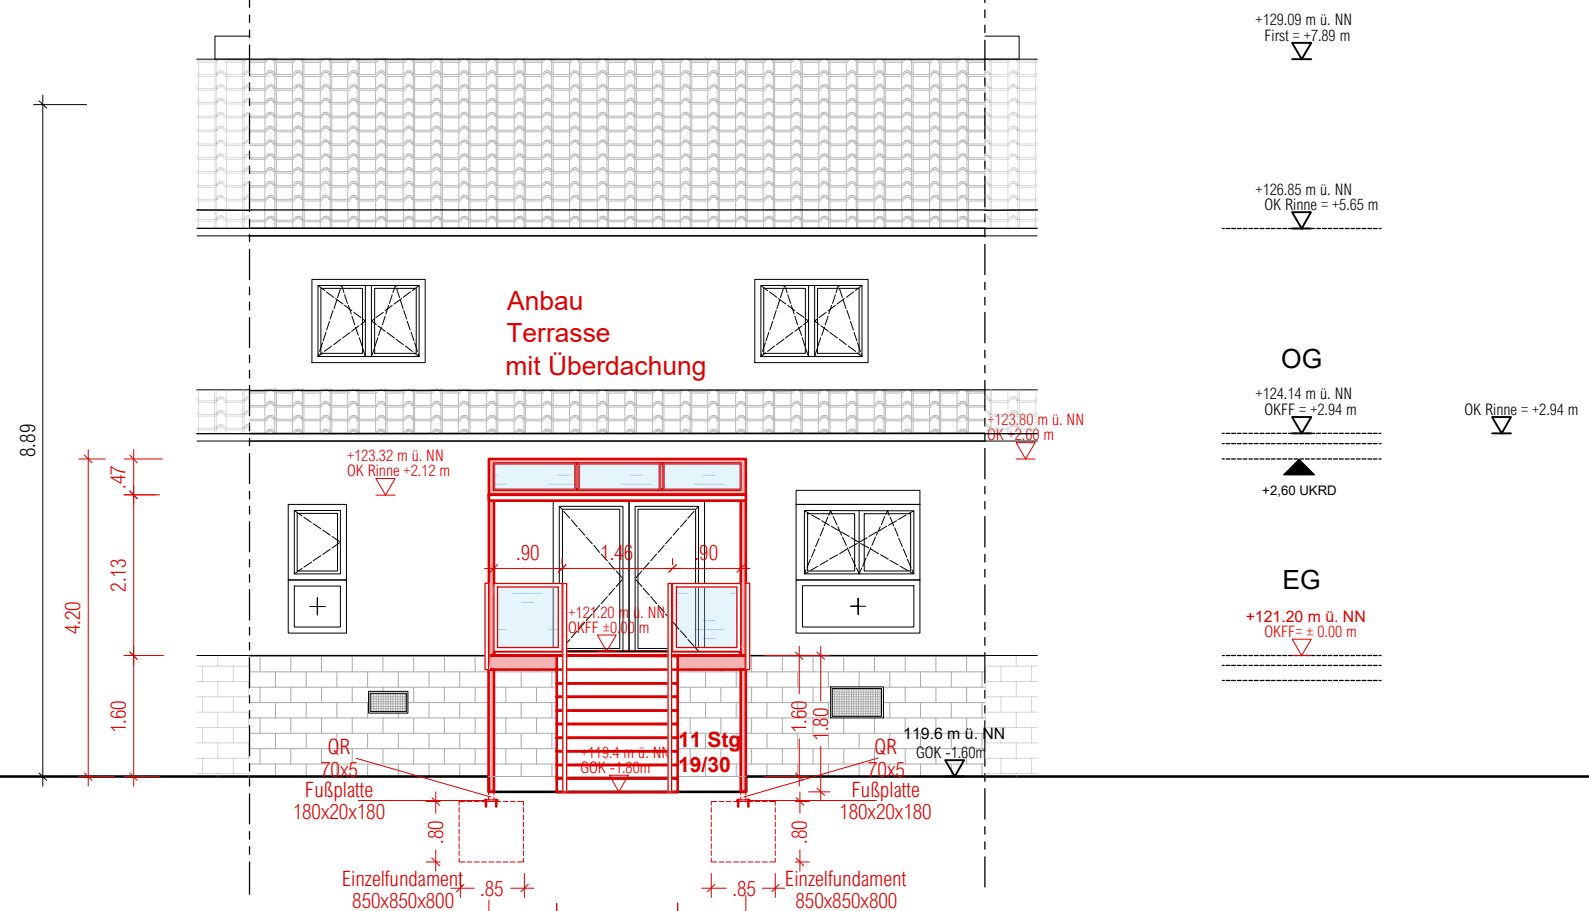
+129.09 m ü. NN
First = +7.89 m

+126.85 m ü. NN
OK Rinne = +5.65 m

Anbau
Terrasse
mit Überdachung

OG

+124.14 m ü. NN
OKFF = +2.94 m

OK Rinne = +2.94 m

+123.80 m ü. NN
OK +2.60 m

+2,60 UKRD

8.89

+123.32 m ü. NN
OK Rinne +2.12 m

.47

2.13

4.20

.90 1.46 .90

EG

+121.20 m ü. NN
OKFF = ± 0.00 m

+121.20 m ü. NN
OKFF ±0.00 m

1.60

1.60

1.80

11 Stg
19/30

119.6 m ü. NN
GOK -1.60m

+119.4 m ü. NN
GOK -1.80m

QR
70x5
Fußplatte
180x20x180

QR
70x5
Fußplatte
180x20x180

.80

.80

Einzelfundament
850x850x800

.85

.85

Einzelfundament
850x850x800